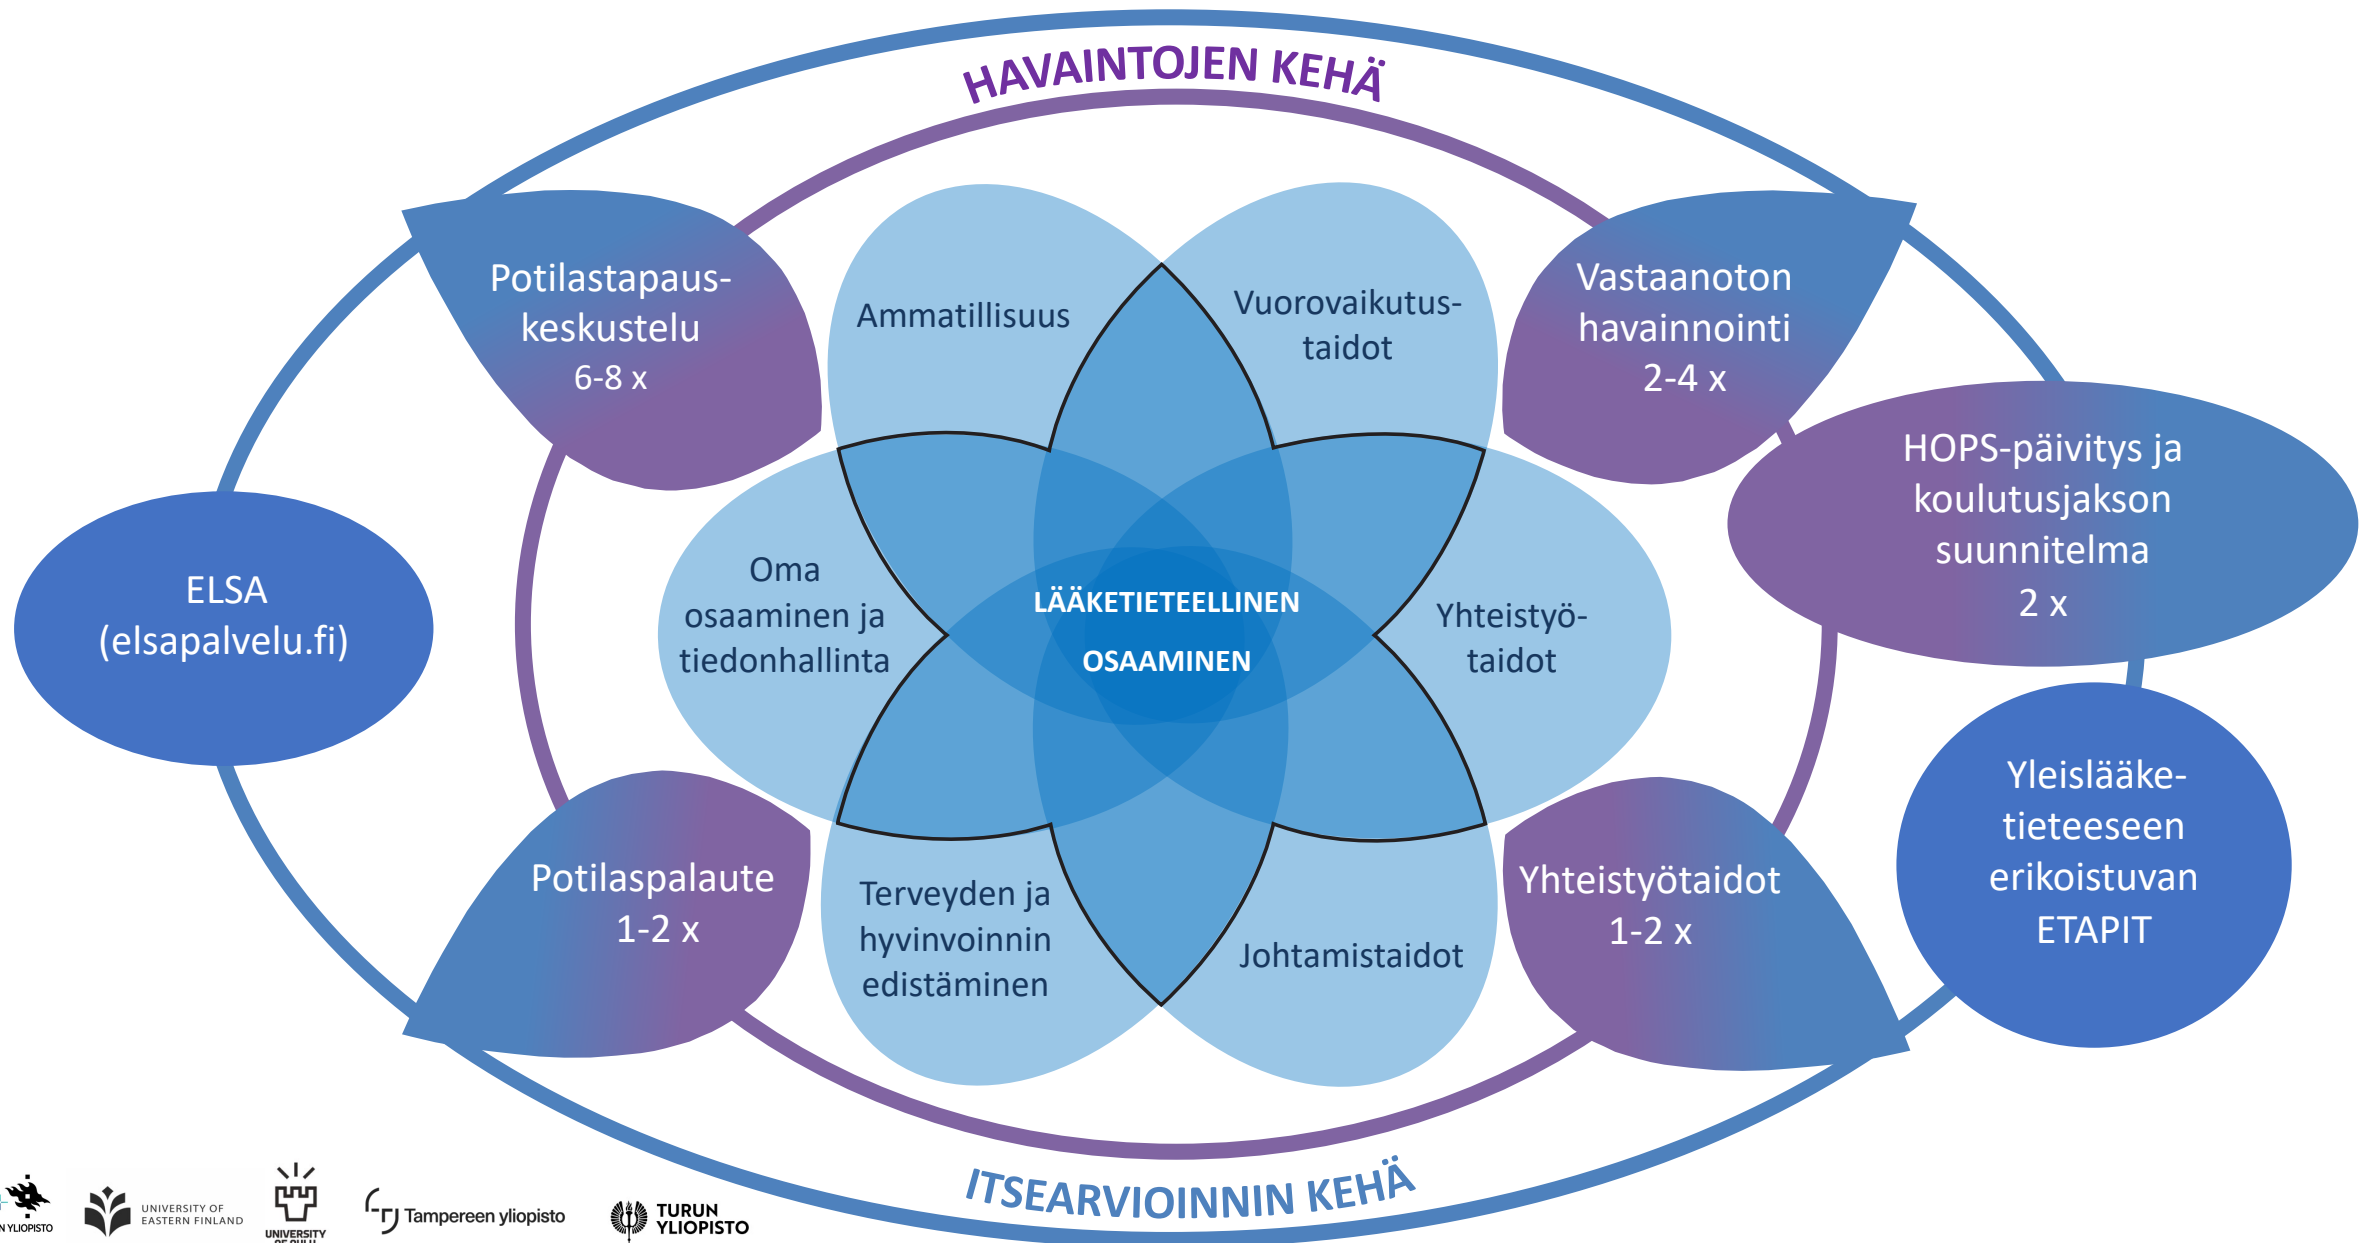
HAVAINTOJEN KEHÄ

Potilastapauskeskustelu
6-8 x

Ammatillisuus

Vuorovaikutustaidot

Vastaanoton havainnointi
2-4 x

HOPS-päivitys ja koulutusjakson suunnitelma
2 x

ELSA
(elsapalvelu.fi)

Oma osaaminen ja tiedonhallinta

LÄÄKETIETEELLINEN OSAAMINEN

Yhteistyötaidot

Yleislääketieteeseen erikoistuvan ETAPIT

Potilaspalaute
1-2 x

Terveyden ja hyvinvoinnin edistäminen

Johtamistaidot

Yhteistyötaidot
1-2 x

ITSEARVIOINNIN KEHÄ

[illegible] YLIOPISTO
UNIVERSITY OF EASTERN FINLAND
UNIVERSITY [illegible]
Tampereen yliopisto
TURUN YLIOPISTO